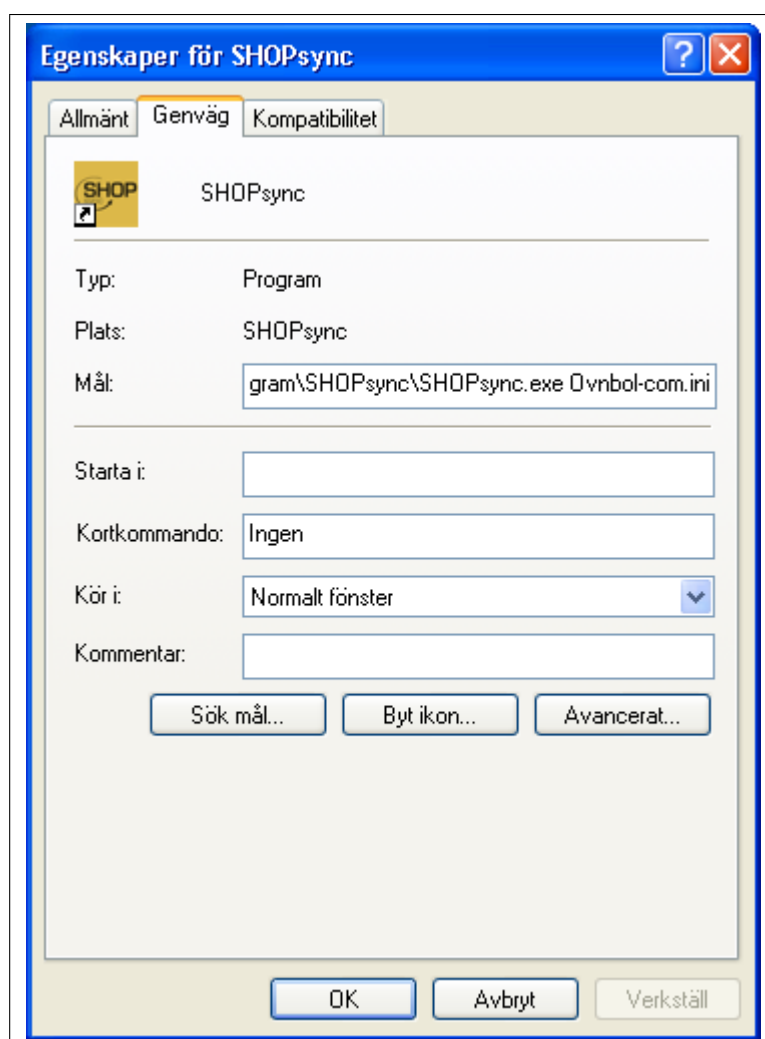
Egenskaper för SHOPsync

Allmänt Genväg Kompatibilitet

SHOP

SHOPsync

Typ: Program

Plats: SHOPsync

Mål: gram\SHOPsync\SHOPsync.exe Ovnbol-com.ini

Starta i:

Kortkommando: Ingen

Kör i: Normalt fönster

Kommentar:

Sök mål... Byt ikon... Avancerat...

OK Avbryt Verkställ